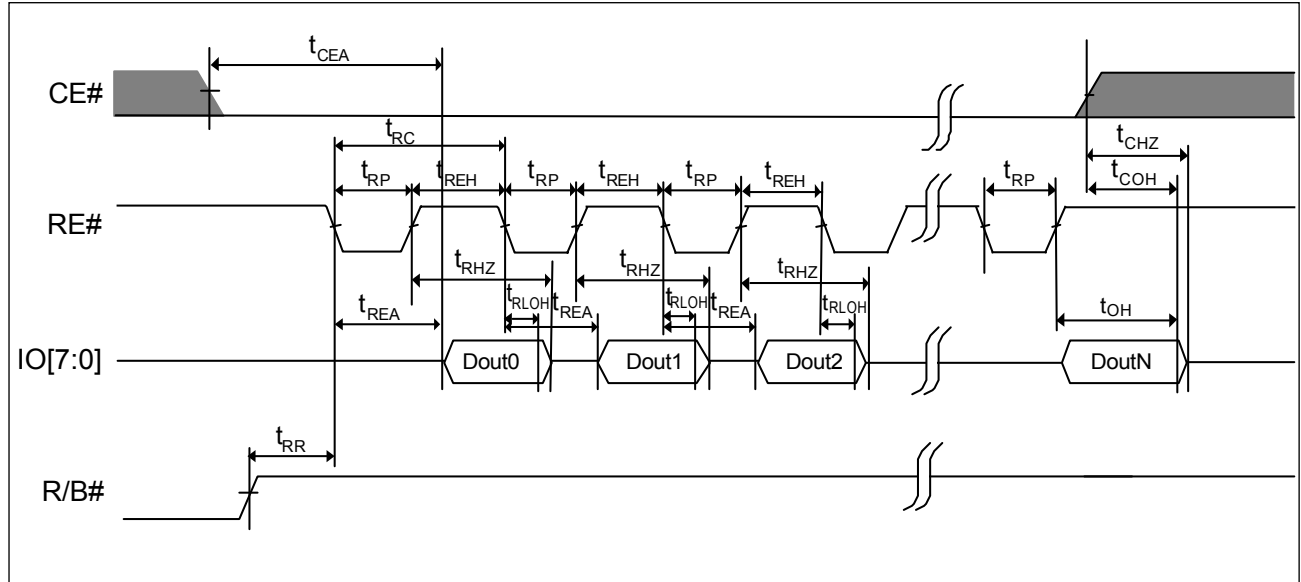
$t_{CEA}$

CE#

$t_{RC}$

$t_{CHZ}$

$t_{RP}$ $t_{REH}$ $t_{RP}$ $t_{REH}$ $t_{RP}$ $t_{REH}$ $t_{RP}$ $t_{COH}$

RE#

$t_{RHZ}$ $t_{RHZ}$ $t_{RHZ}$

$t_{REA}$ $t_{RLOH}$ $t_{REA}$ $t_{RLOH}$ $t_{REA}$ $t_{RLOH}$ $t_{OH}$

IO[7:0]

Dout0 Dout1 Dout2 DoutN

$t_{RR}$

R/B#